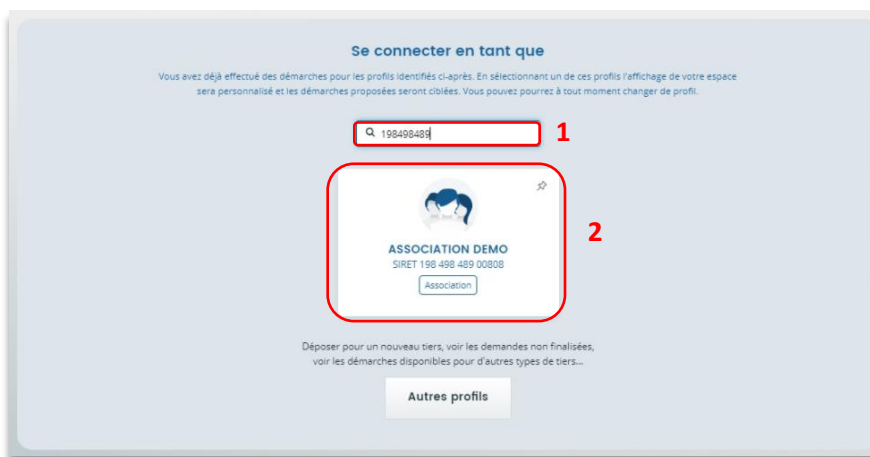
Se connecter en tant que

Vous avez déjà effectué des démarches pour les profils identifiés ci-après. En sélectionnant un de ces profils l'affichage de votre espace sera personnalisé et les démarches proposées seront ciblées. Vous pouvez pourrez à tout moment changer de profil.

198498489

1

ASSOCIATION DEMO
SIRET 198 498 489 00808
Association

2

Déposer pour un nouveau tiers, voir les demandes non finalisées, voir les démarches disponibles pour d'autres types de tiers...

Autres profils